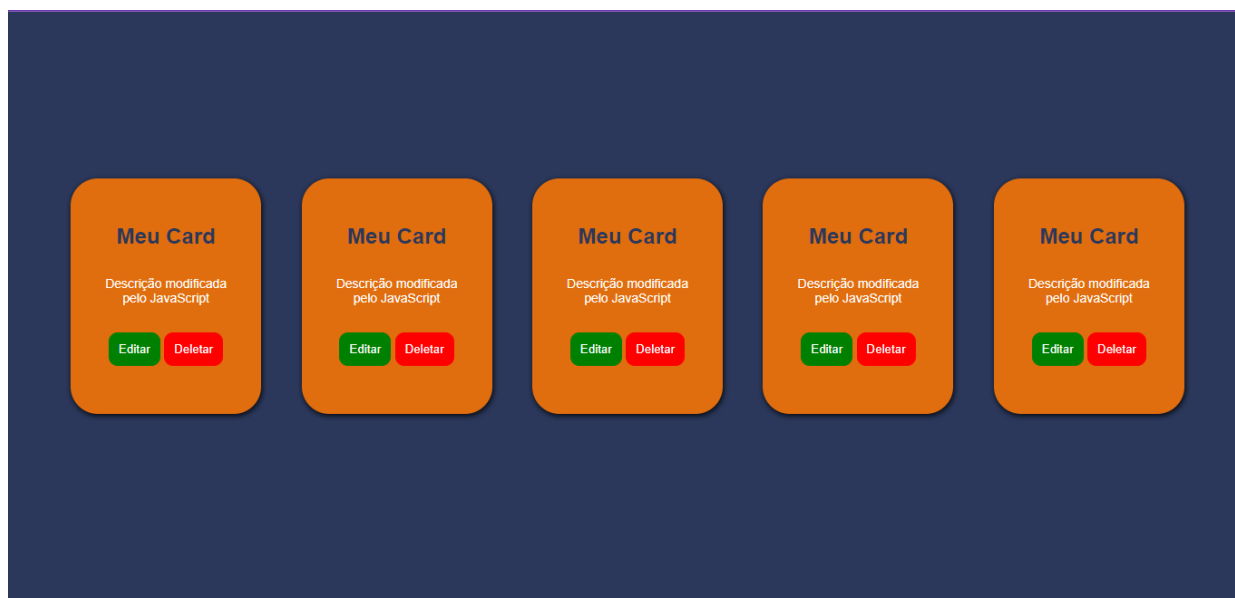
Meu Card

Descrição modificada pelo JavaScript

Editar Deletar

Meu Card

Descrição modificada pelo JavaScript

Editar Deletar

Meu Card

Descrição modificada pelo JavaScript

Editar Deletar

Meu Card

Descrição modificada pelo JavaScript

Editar Deletar

Meu Card

Descrição modificada pelo JavaScript

Editar Deletar